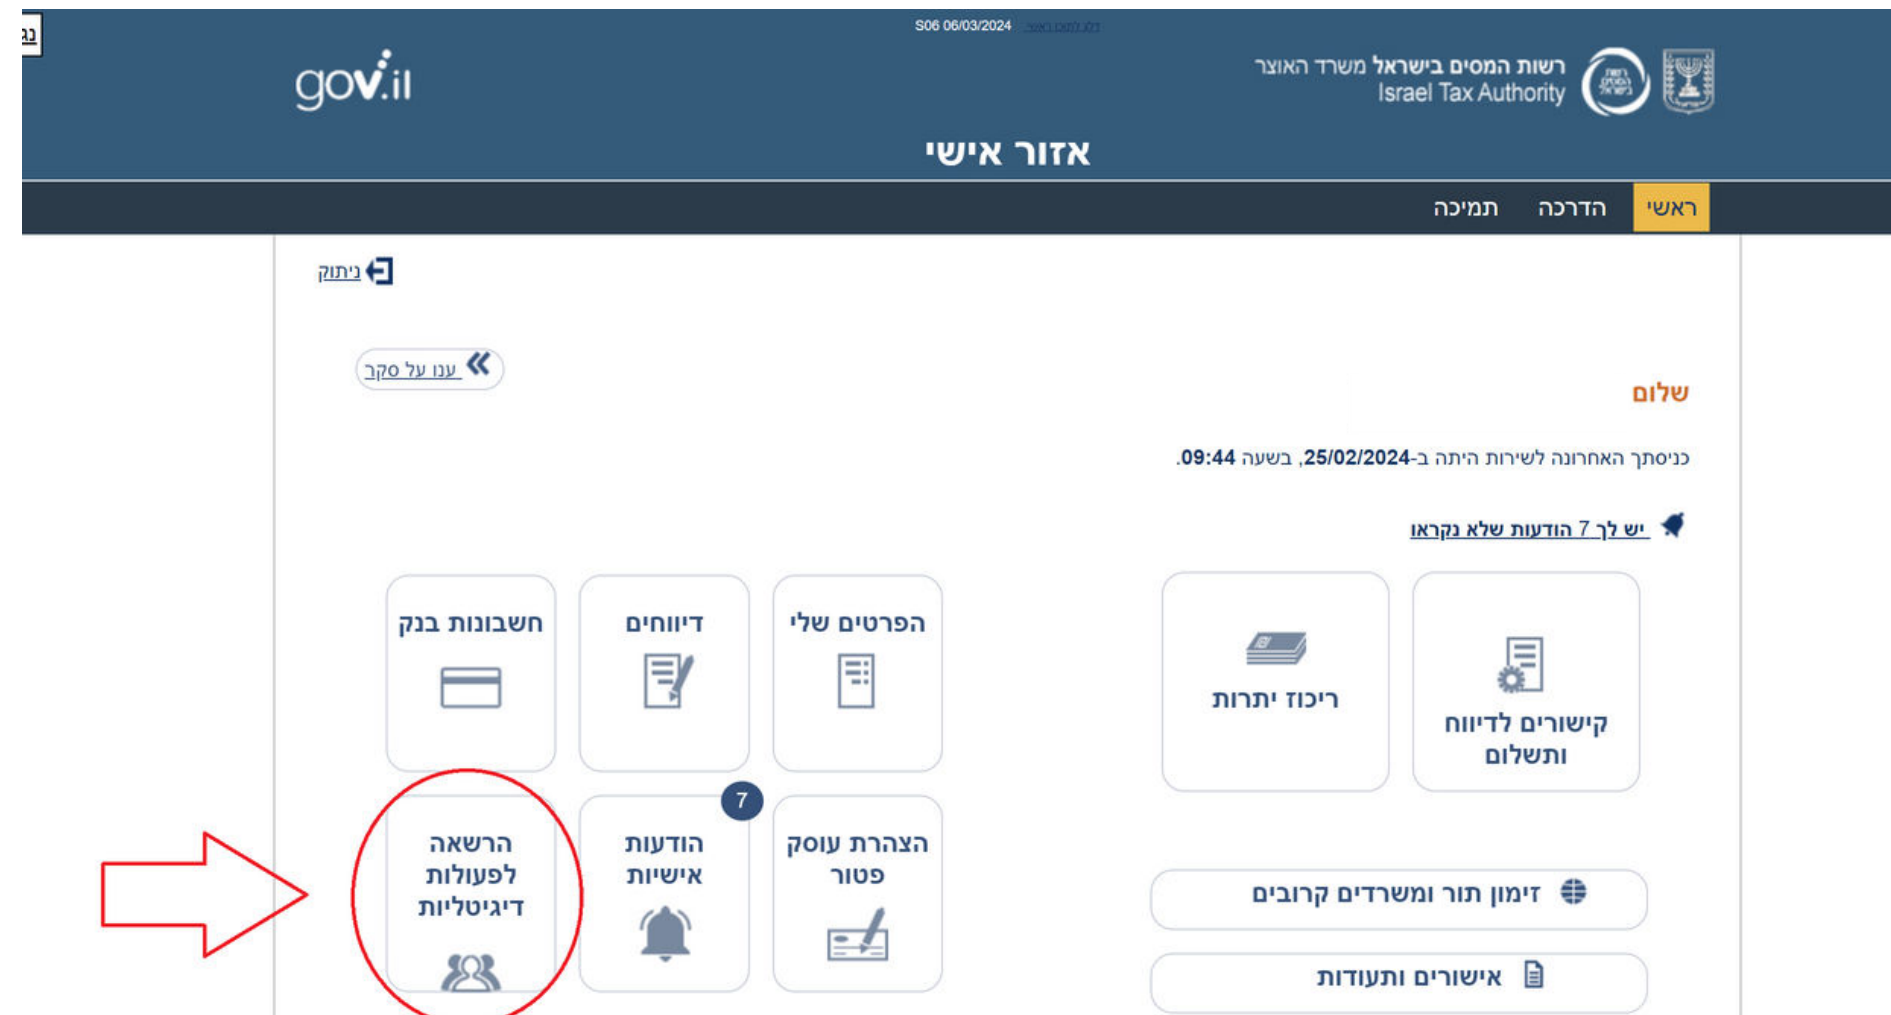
S06 06/03/2024 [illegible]

gov.il

רשות המסים בישראל משרד האוצר
Israel Tax Authority

אזור אישי

ראשי הדרכה תמיכה

ניתוק

ענו על סקר

שלום

כניסתך האחרונה לשירות היתה ב-25/02/2024, בשעה 09:44.

יש לך 7 הודעות שלא נקראו

קישורים לדיווח ותשלום

ריכוז יתרות

הפרטים שלי

דיווחים

חשבונות בנק

הצהרת עוסק פטור

7

הודעות אישיות

הרשאה לפעולות דיגיטליות

זימון תור ומשרדים קרובים

אישורים ותעודות